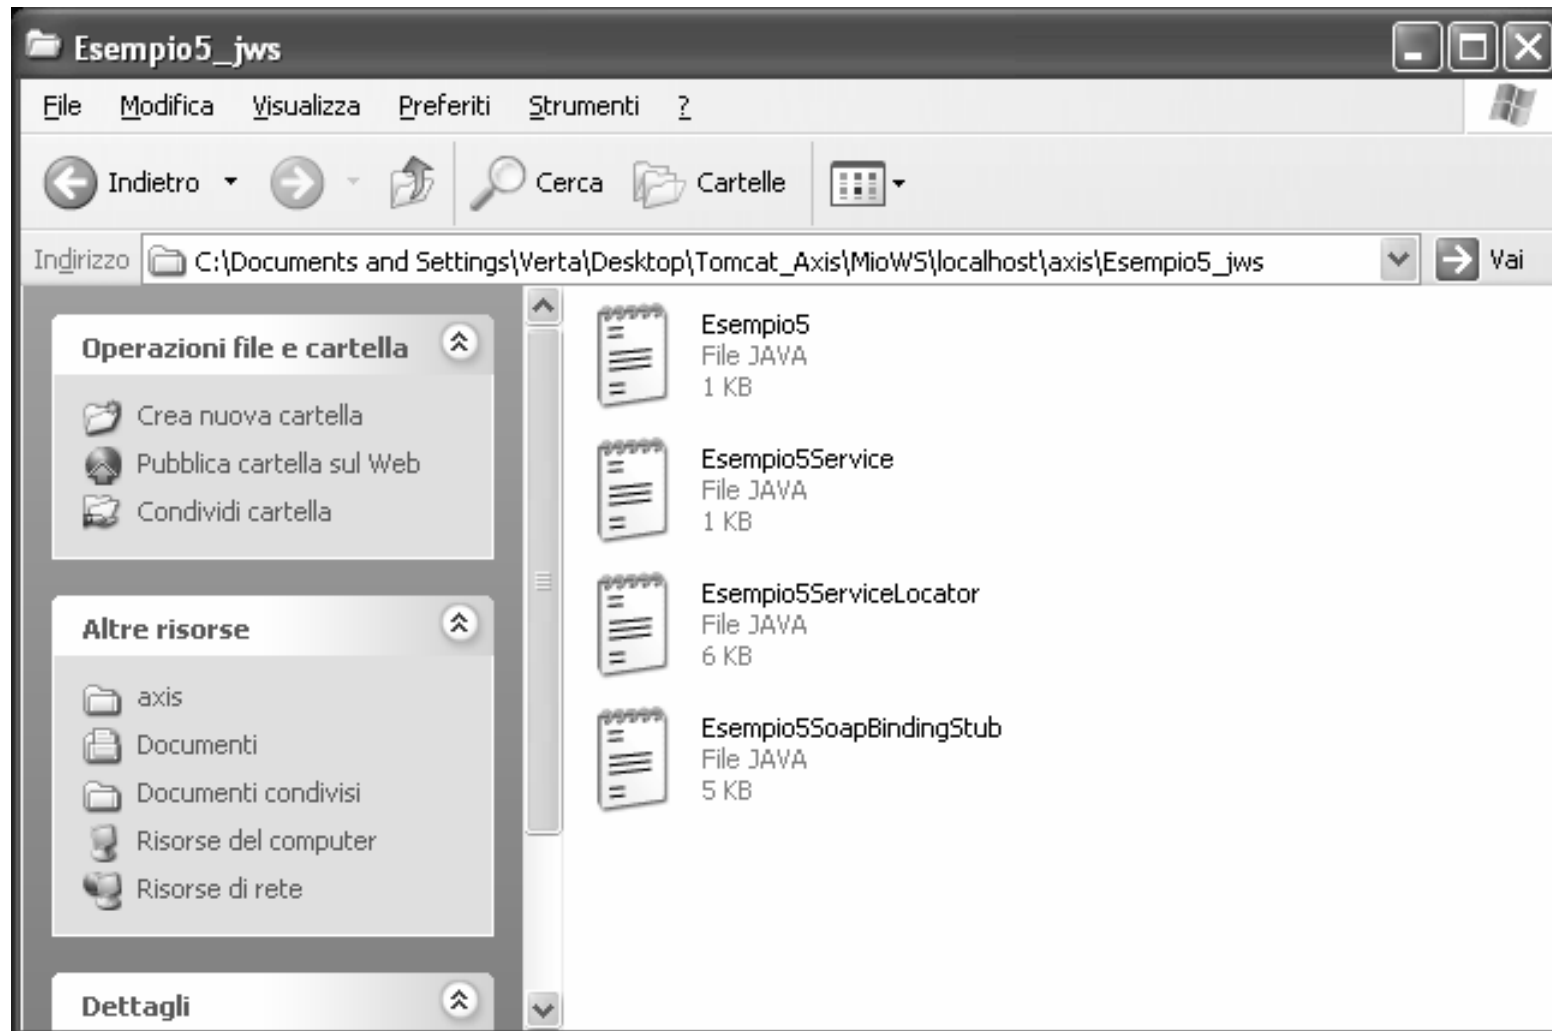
Esempio5_jws

File Modifica Visualizza Preferiti Strumenti ?

Indietro Cerca Cartelle

Indirizzo C:\Documents and Settings\Verta\Desktop\Tomcat_Axis\MioWS\localhost\axis\Esempio5_jws Vai

Operazioni file e cartella

Crea nuova cartella
Pubblica cartella sul Web
Condividi cartella

Altre risorse

axis
Documenti
Documenti condivisi
Risorse del computer
Risorse di rete

Dettagli

Esempio5
File JAVA
1 KB

Esempio5Service
File JAVA
1 KB

Esempio5ServiceLocator
File JAVA
6 KB

Esempio5SoapBindingStub
File JAVA
5 KB